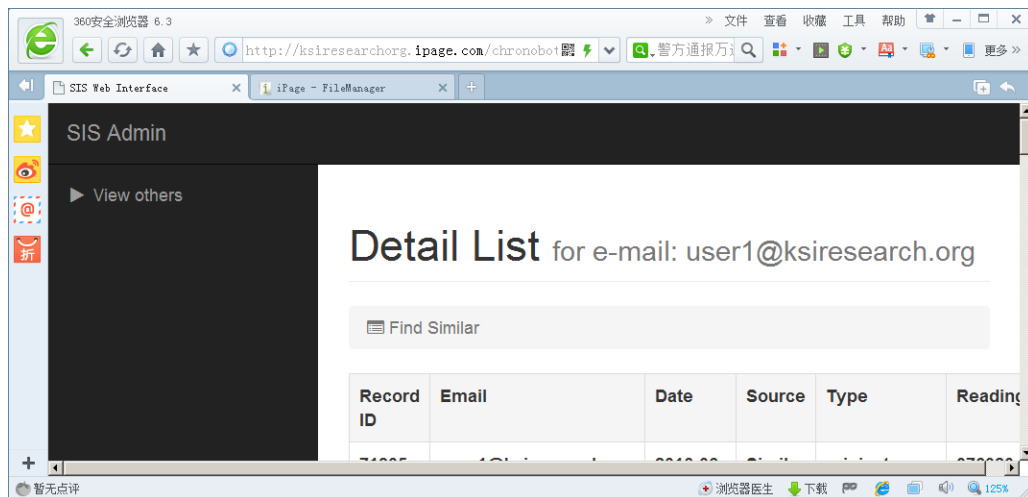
360安全浏览器 6.3

» 文件 查看 收藏 工具 帮助

http://ksiresearchorg.ipage.com/chronobot

警方通报万i

更多

SIS Web Interface

iPage - FileManager

SIS Admin

View others

Detail List for e-mail: user1@ksiresearch.org

Find Similar

| Record ID | Email | Date | Source | Type | Readin |
|---|---|---|---|---|---|
| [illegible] | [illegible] | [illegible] | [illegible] | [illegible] | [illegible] |

暂无点评

浏览器医生 下载 125%